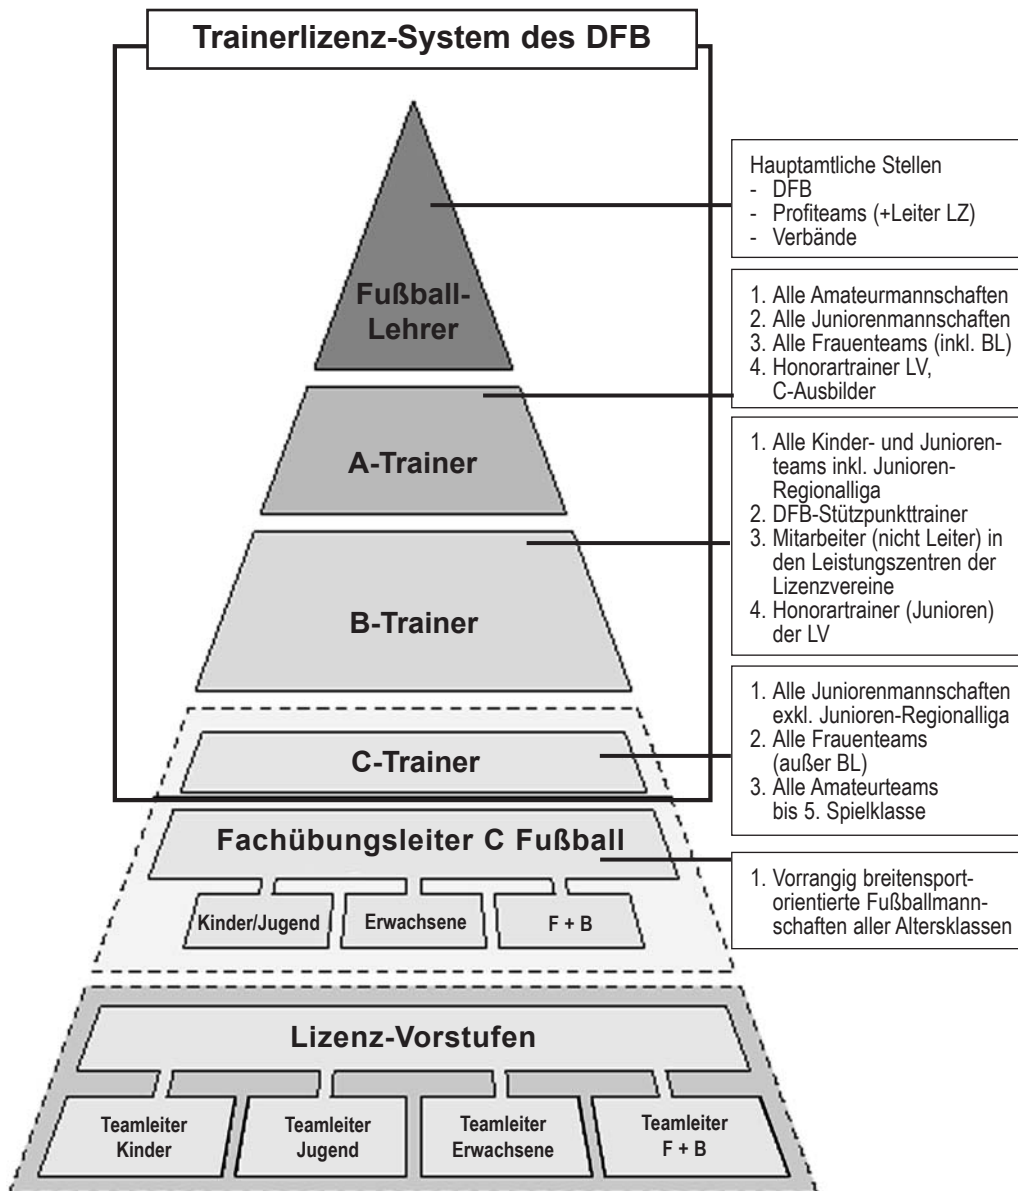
Trainerlizenz-System des DFB

Hauptamtliche Stellen
- DFB
- Profiteams (+Leiter LZ)
- Verbände

Fußball-Lehrer

1. Alle Amateurmannschaften
2. Alle Juniorenmannschaften
3. Alle Frauenteams (inkl. BL)
4. Honorartrainer LV, C-Ausbilder

A-Trainer

1. Alle Kinder- und Juniorenteams inkl. Junioren-Regionalliga
2. DFB-Stützpunkttrainer
3. Mitarbeiter (nicht Leiter) in den Leistungszentren der Lizenzvereine
4. Honorartrainer (Junioren) der LV

B-Trainer

1. Alle Juniorenmannschaften exkl. Junioren-Regionalliga
2. Alle Frauenteams (außer BL)
3. Alle Amateurteams bis 5. Spielklasse

C-Trainer

Fachübungsleiter C Fußball

Kinder/Jugend | Erwachsene | F + B

1. Vorrangig breitensportorientierte Fußballmannschaften aller Altersklassen

Lizenz-Vorstufen

Teamleiter Kinder | Teamleiter Jugend | Teamleiter Erwachsene | Teamleiter F + B